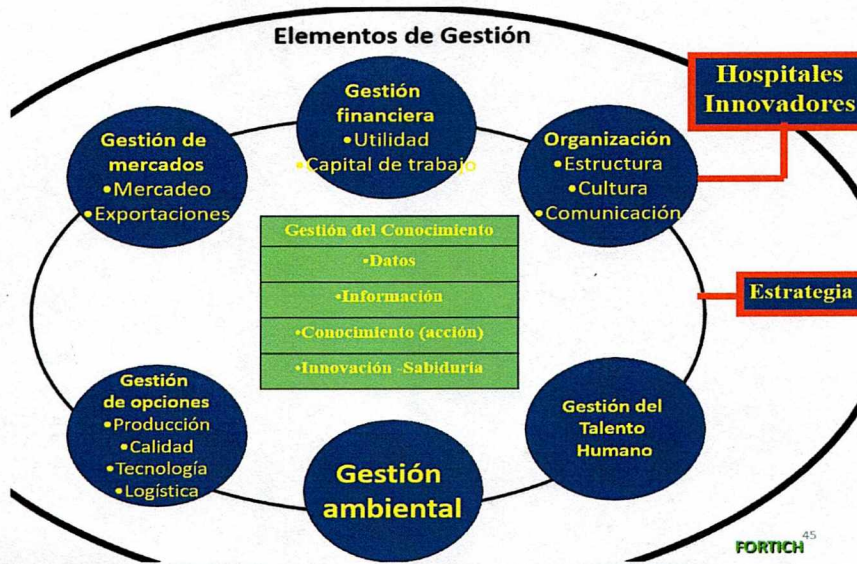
Elementos de Gestión

Hospitales Innovadores

Gestión financiera
•Utilidad
•Capital de trabajo

Gestión de mercados
•Mercadeo
•Exportaciones

Organización
•Estructura
•Cultura
•Comunicación

| Gestión del Conocimiento |
|---|
| •Datos |
| •Información |
| •Conocimiento (acción) |
| •Innovación -Sabiduría |

Estrategia

Gestión de opciones
•Producción
•Calidad
•Tecnología
•Logística

Gestión ambiental

Gestión del Talento Humano

FORTICH 45